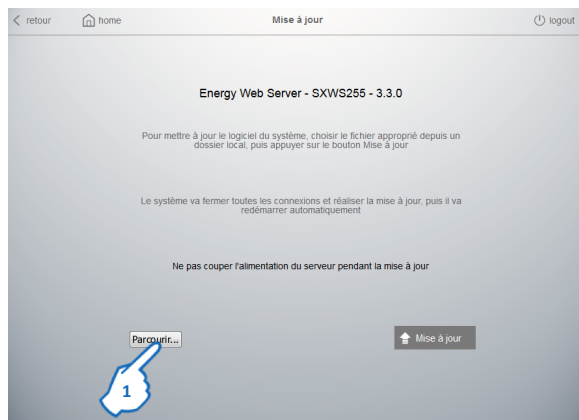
retour

home

Mise à jour

logout

Energy Web Server - SXWS255 - 3.3.0

Pour mettre à jour le logiciel du système, choisir le fichier approprié depuis un dossier local, puis appuyer sur le bouton Mise à jour

Le système va fermer toutes les connexions et réaliser la mise à jour, puis il va redémarrer automatiquement

Ne pas couper l'alimentation du serveur pendant la mise à jour

Parcourir...

Mise à jour

1